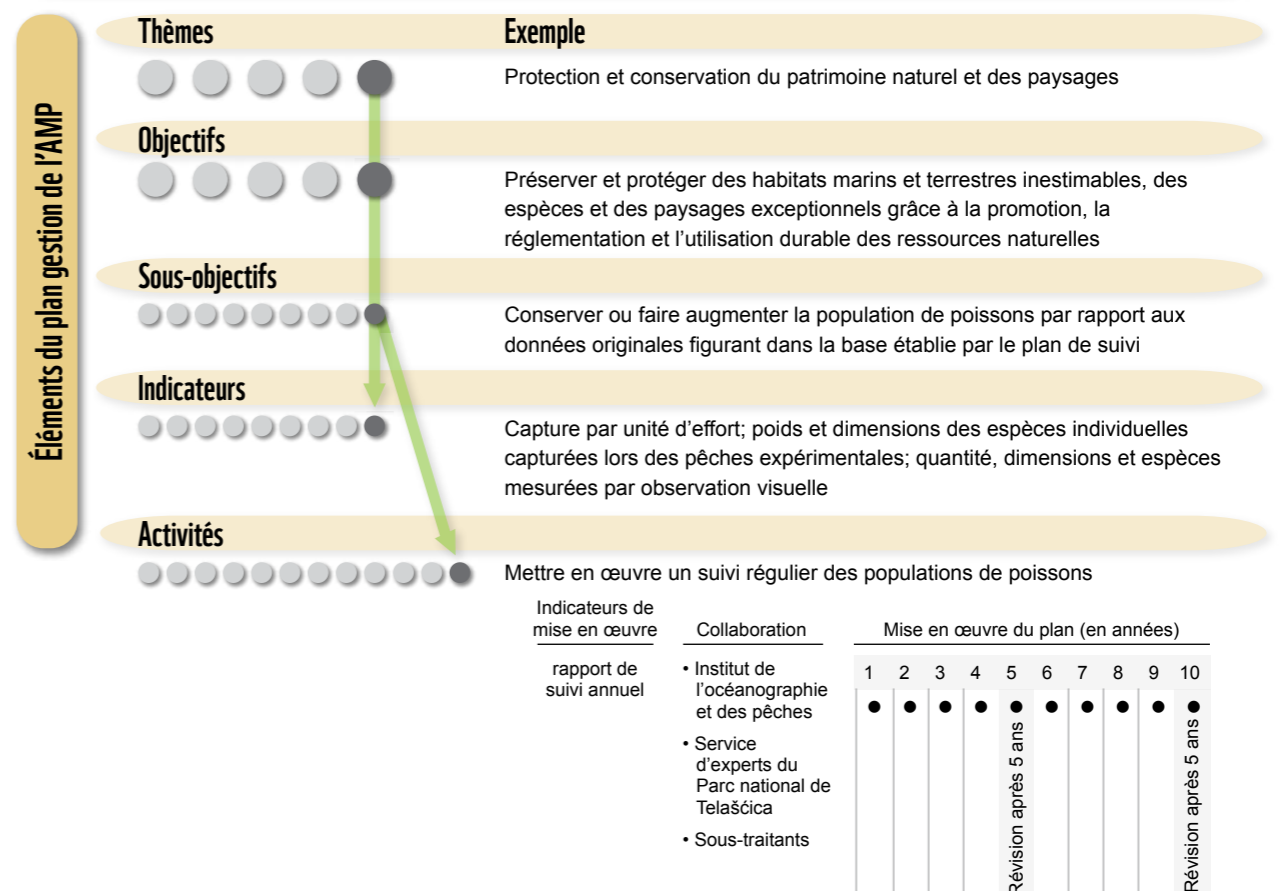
Éléments du plan gestion de l'AMP

Thèmes

Exemple

Protection et conservation du patrimoine naturel et des paysages

Objectifs

Préserver et protéger des habitats marins et terrestres inestimables, des espèces et des paysages exceptionnels grâce à la promotion, la réglementation et l'utilisation durable des ressources naturelles

Sous-objectifs

Conserver ou faire augmenter la population de poissons par rapport aux données originales figurant dans la base établie par le plan de suivi

Indicateurs

Capture par unité d'effort; poids et dimensions des espèces individuelles capturées lors des pêches expérimentales; quantité, dimensions et espèces mesurées par observation visuelle

Activités

Mettre en œuvre un suivi régulier des populations de poissons

| Indicateurs de mise en œuvre | Collaboration | Mise en œuvre du plan (en années) |
|---|---|---|
| rapport de suivi annuel | • Institut de l'océanographie et des pêches<br>• Service d'experts du Parc national de Telašćica<br>• Sous-traitants | 1 ● 2 ● 3 ● 4 ● 5 ● Révision après 5 ans 6 ● 7 ● 8 ● 9 ● 10 ● Révision après 5 ans |